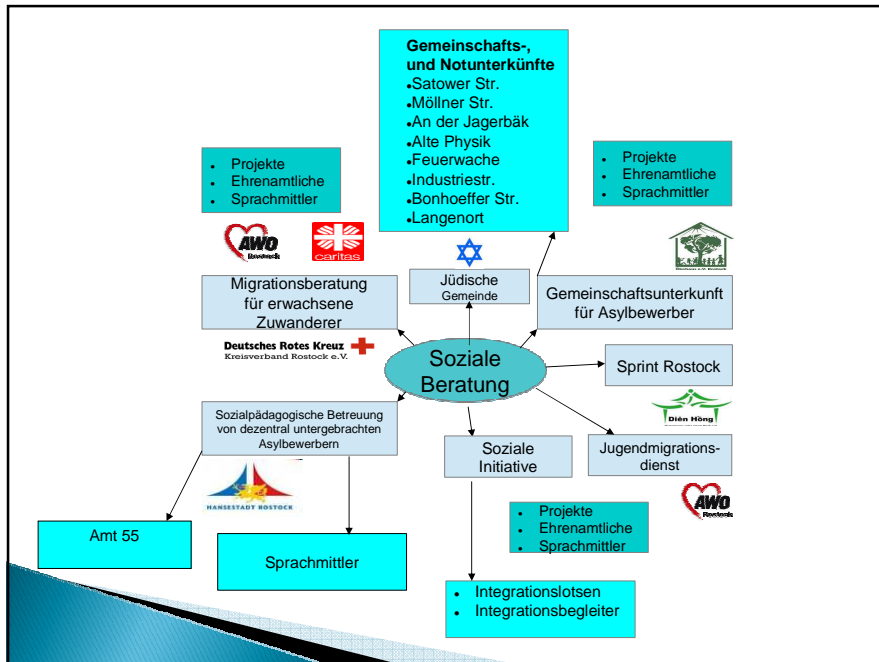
Gemeinschafts-, und Notunterkünfte
- Satower Str.
- Möllner Str.
- An der Jagerbäk
- Alte Physik
- Feuerwache
- Industriestr.
- Bonhoeffer Str.
- Langenort

- Projekte
- Ehrenamtliche
- Sprachmittler

- Projekte
- Ehrenamtliche
- Sprachmittler

AWO Rostock

caritas

Jüdische Gemeinde

Migrationsberatung für erwachsene Zuwanderer

Gemeinschaftsunterkunft für Asylbewerber

Deutsches Rotes Kreuz
Kreisverband Rostock e.V.

Soziale Beratung

Sprint Rostock

Diên Hông

Sozialpädagogische Betreuung von dezentral untergebrachten Asylbewerbern

Soziale Initiative

Jugendmigrationsdienst

HANSESTADT ROSTOCK

AWO Rostock

Amt 55

Sprachmittler

- Projekte
- Ehrenamtliche
- Sprachmittler

- Integrationslotsen
- Integrationsbegleiter